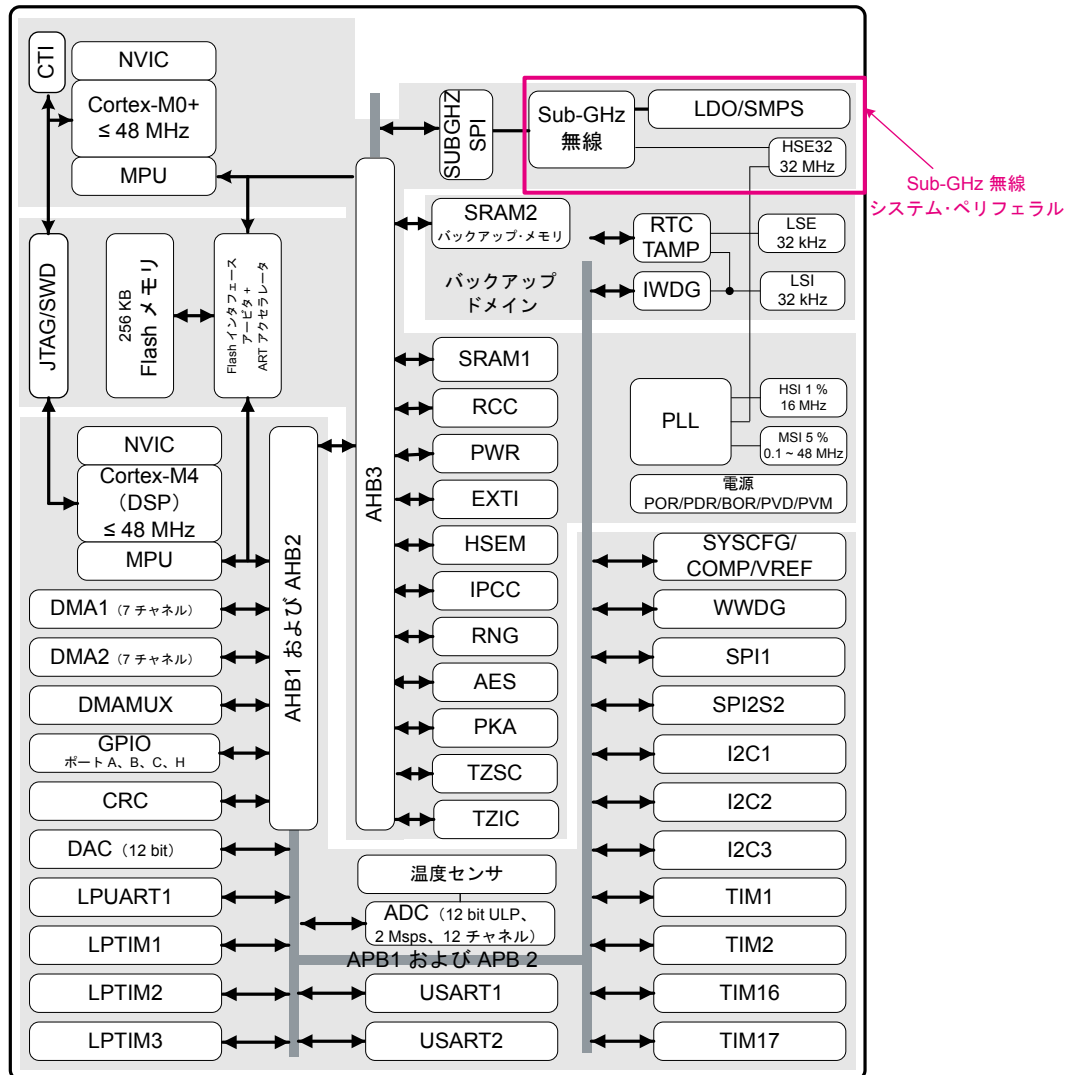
CTI
NVIC
Cortex-M0+
≤ 48 MHz
MPU
SUBGHZ SPI
Sub-GHz
無線
LDO/SMPS
HSE32
32 MHz
Sub-GHz 無線
システム·ペリフェラル
JTAG/SWD
256 KB
Flash メモリ
Flash インタフェース
アービタ +
ART アクセラレータ
SRAM2
バックアップ·メモリ
RTC
TAMP
LSE
32 kHz
バックアップ
ドメイン
IWDG
LSI
32 kHz
SRAM1
RCC
PWR
EXTI
HSEM
IPCC
RNG
AES
PKA
TZSC
TZIC
AHB3
PLL
HSI 1 %
16 MHz
MSI 5 %
0.1 ~ 48 MHz
電源
POR/PDR/BOR/PVD/PVM
NVIC
Cortex-M4
（DSP）
≤ 48 MHz
MPU
AHB1 および AHB2
DMA1（7 チャネル）
DMA2（7 チャネル）
DMAMUX
GPIO
ポート A、B、C、H
CRC
DAC（12 bit）
LPUART1
LPTIM1
LPTIM2
LPTIM3
温度センサ
ADC（12 bit ULP、
2 Msps、12 チャネル）
APB1 および APB 2
USART1
USART2
SYSCFG/
COMP/VREF
WWDG
SPI1
SPI2S2
I2C1
I2C2
I2C3
TIM1
TIM2
TIM16
TIM17